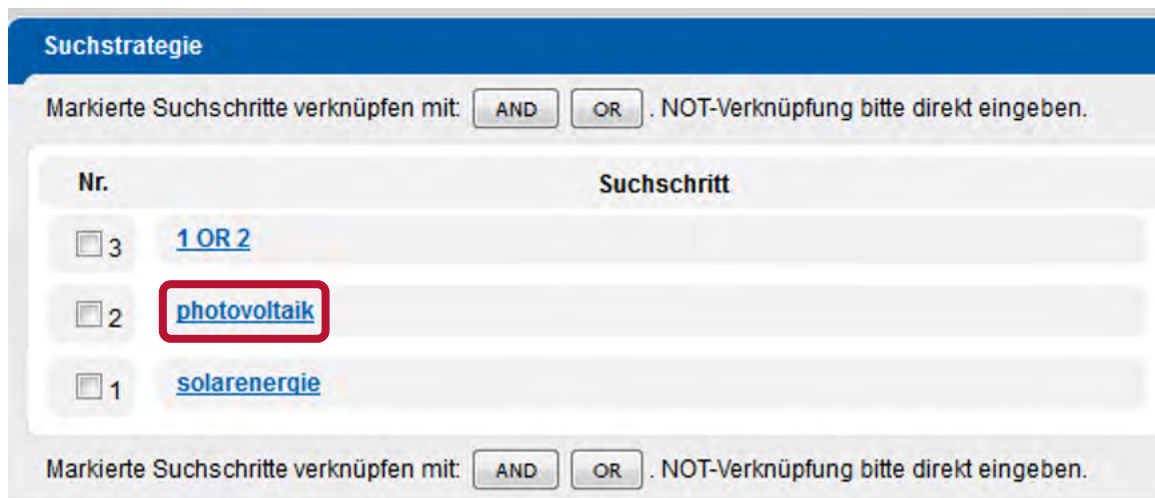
Suchstrategie

Markierte Suchschritte verknüpfen mit: AND OR . NOT-Verknüpfung bitte direkt eingeben.

| Nr. | Suchschritt |
|---|---|
| 3 | 1 OR 2 |
| 2 | photovoltaik |
| 1 | solarenergie |

Markierte Suchschritte verknüpfen mit: AND OR . NOT-Verknüpfung bitte direkt eingeben.